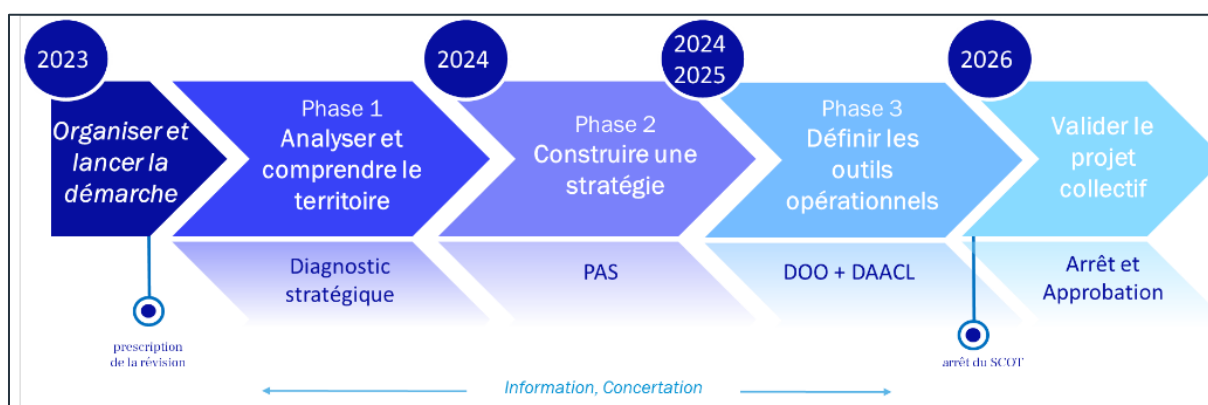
2023

Organiser et lancer la démarche

prescription de la révision

2024

Phase 1
Analyser et comprendre le territoire

Diagnostic stratégique

2024
2025

Phase 2
Construire une stratégie

PAS

Phase 3
Définir les outils opérationnels

DOO + DAACL

2026

Valider le projet collectif

Arrêt et Approbation

arrêt du SCOT

Information, Concertation